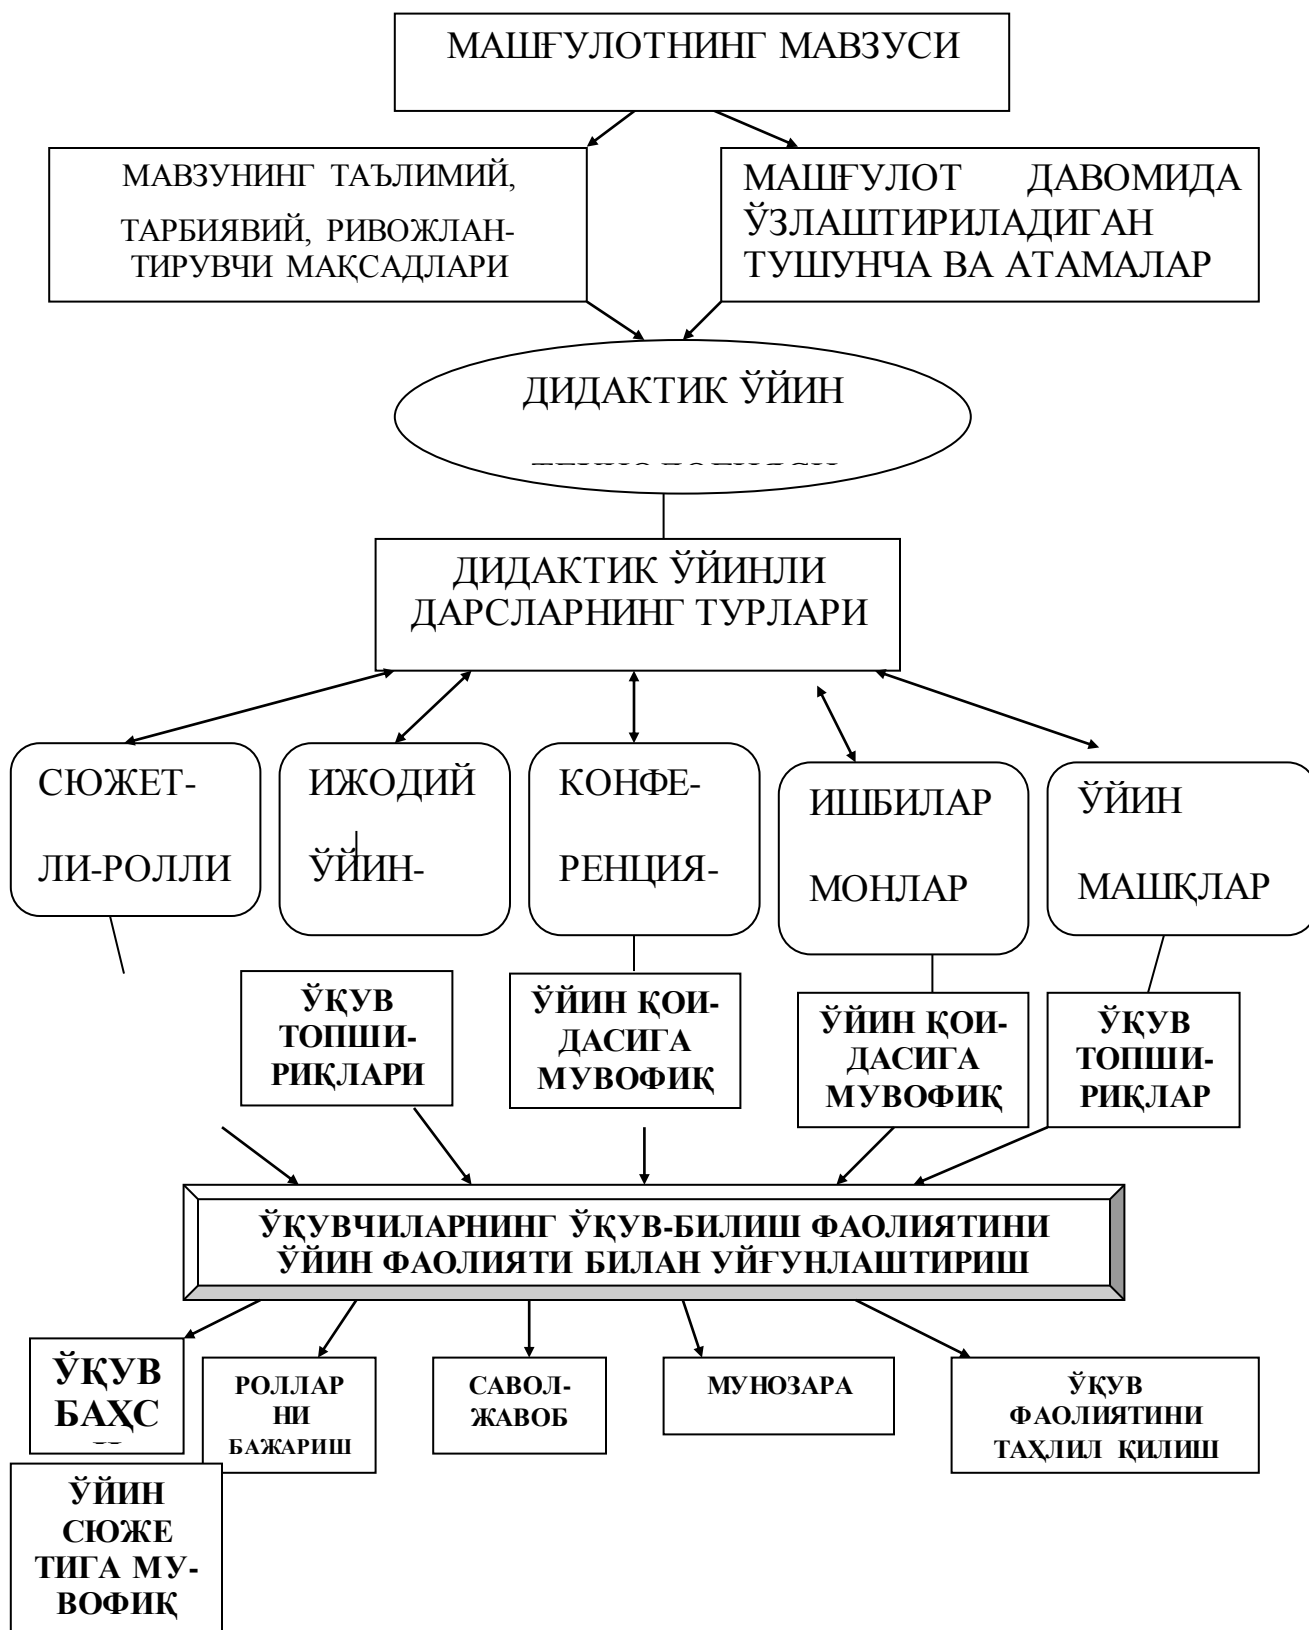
МАШҒУЛОТНИНГ МАВЗУСИ

МАВЗУНИНГ ТАЪЛИМИЙ, ТАРБИЯВИЙ, РИВОЖЛАНТИРУВЧИ МАҚСАДЛАРИ

МАШҒУЛОТ ДАВОМИДА ЎЗЛАШТИРИЛАДИГАН ТУШУНЧА ВА АТАМАЛАР

ДИДАКТИК ЎЙИН

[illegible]

ДИДАКТИК ЎЙИНЛИ ДАРСЛАРНИНГ ТУРЛАРИ

СЮЖЕТЛИ-РОЛЛИ

ИЖОДИЙ ЎЙИН-

КОНФЕРЕНЦИЯ-

ИШБИЛАРМОНЛАР

ЎЙИН МАШҚЛАР

ЎҚУВ ТОПШИРИҚЛАРИ

ЎЙИН ҚОИДАСИГА МУВОФИҚ

ЎЙИН ҚОИДАСИГА МУВОФИҚ

ЎҚУВ ТОПШИРИҚЛАР

ЎҚУВЧИЛАРНИНГ ЎҚУВ-БИЛИШ ФАОЛИЯТИНИ ЎЙИН ФАОЛИЯТИ БИЛАН УЙҒУНЛАШТИРИШ

ЎҚУВ БАҲС

РОЛЛАРНИ БАЖАРИШ

САВОЛ-ЖАВОБ

МУНОЗАРА

ЎҚУВ ФАОЛИЯТИНИ ТАҲЛИЛ ҚИЛИШ

ЎЙИН СЮЖЕТИГА МУВОФИҚ